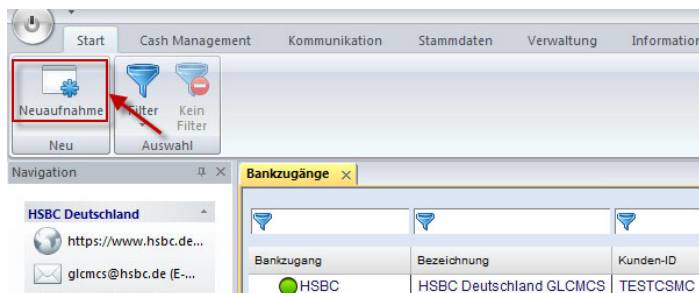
Start Cash Management Kommunikation Stammdaten Verwaltung Information

Neuaufnahme
Neu

Filter

Kein Filter
Auswahl

Navigation

HSBC Deutschland
https://www.hsbc.de...
glcmcs@hsbc.de (E-...

Bankzugänge ×

| Bankzugang | Bezeichnung | Kunden-ID |
|---|---|---|
| HSBC | HSBC Deutschland GLCMCS | TESTCSMC |